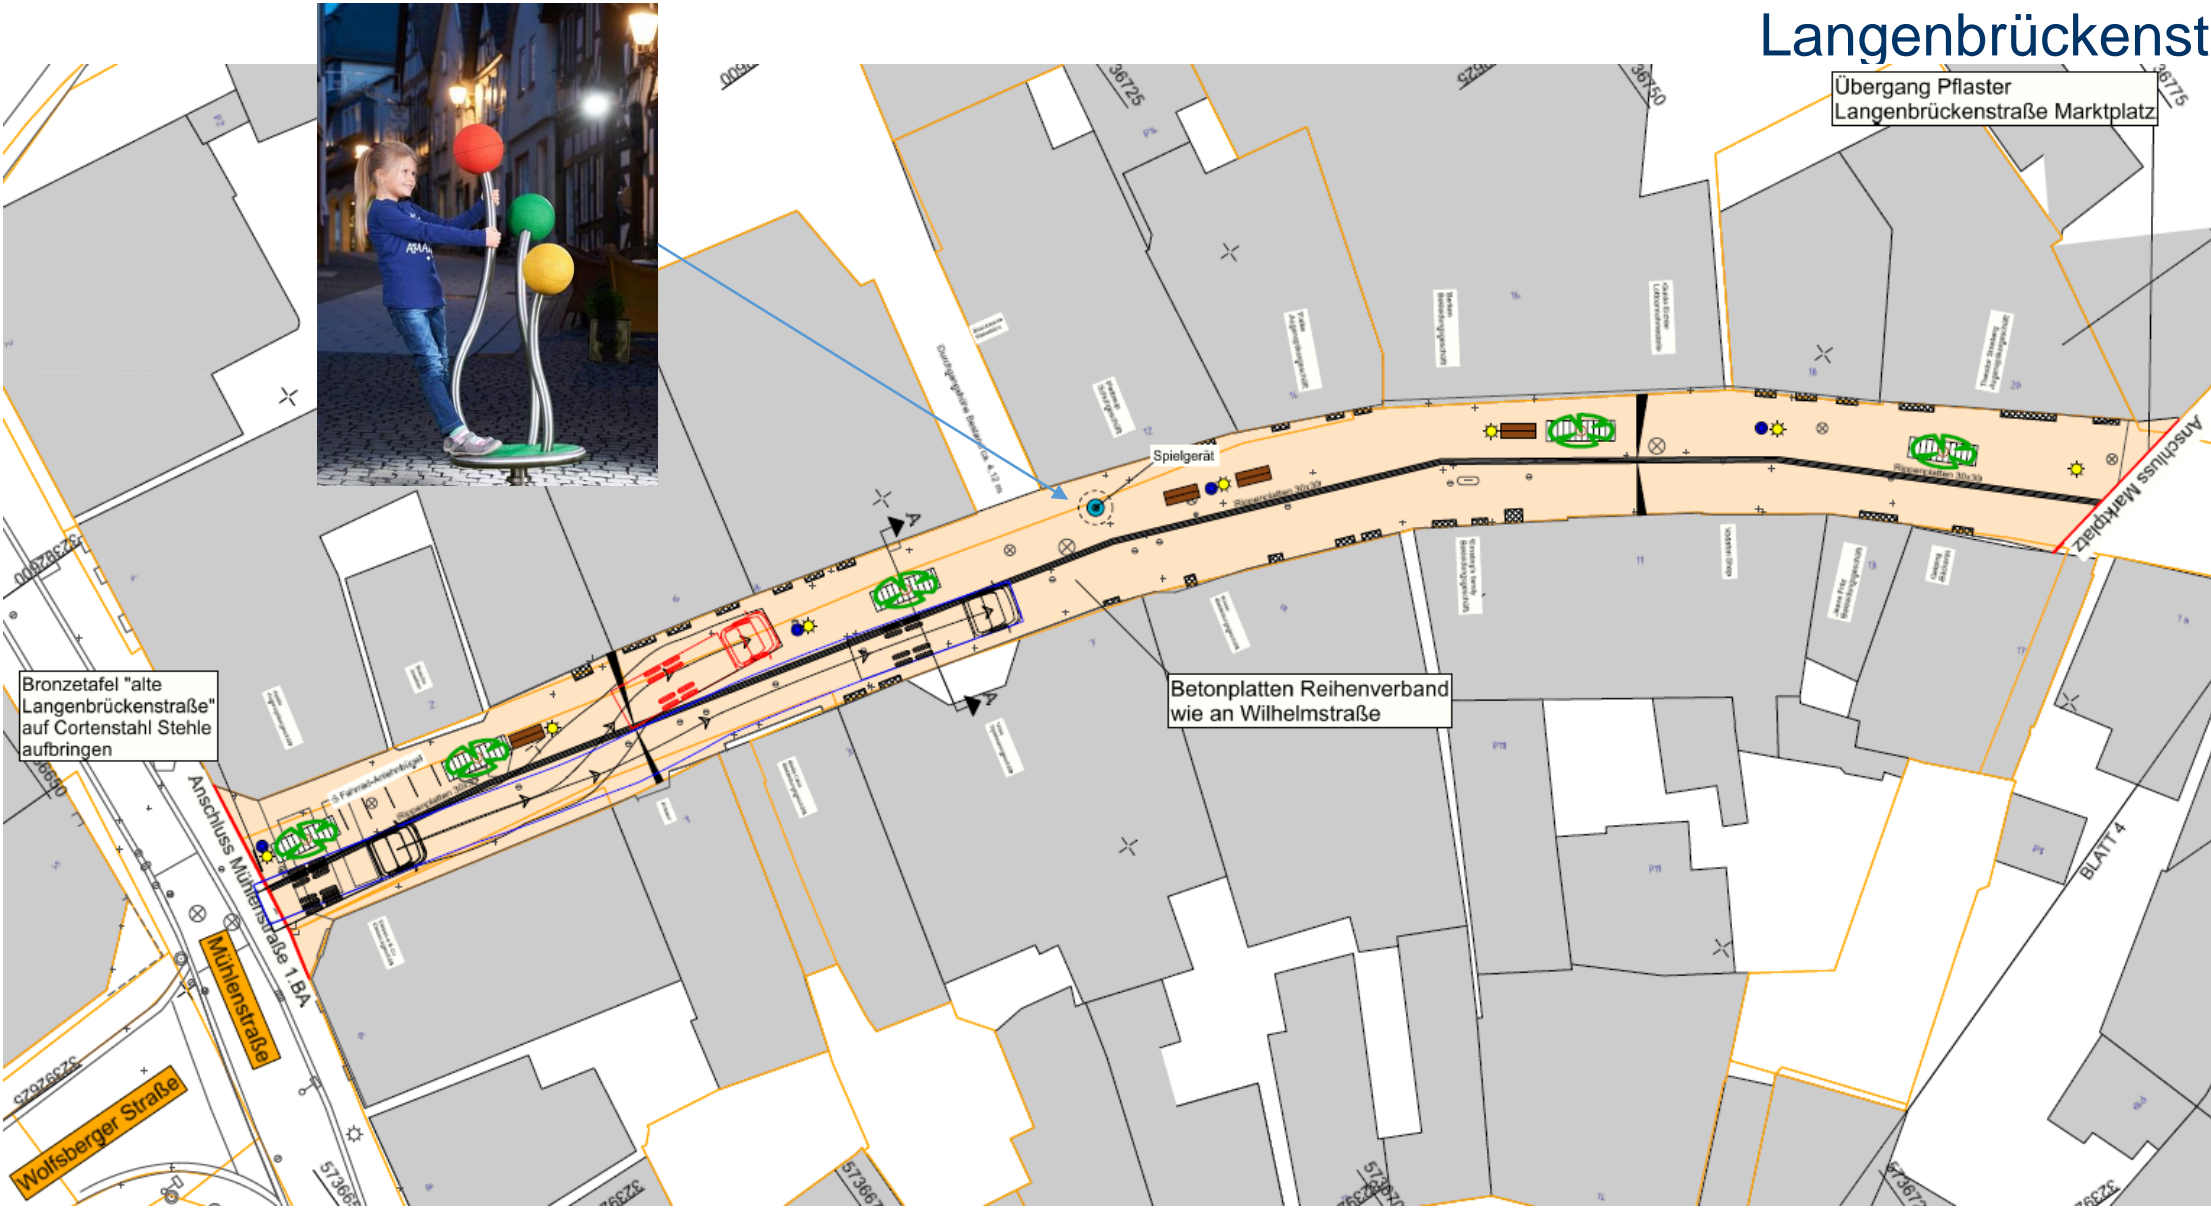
Langenbrückenst

Übergang Pflaster Langenbrückenstraße Marktplatz

36725

36750

36775

Spielgerät

Anschluss Marktplatz

Betonplatten Reihenverband wie an Wilhelmstraße

Bronzetafel "alte Langenbrückenstraße" auf Cortenstahl Stehle aufbringen

Anschluss Mühlenstraße 1.BA

Mühlenstraße

Wolfsberger Straße

BLATT 4

5 Fahrrad-Anlehnbügel

Rippenplatten 30x30

A

A